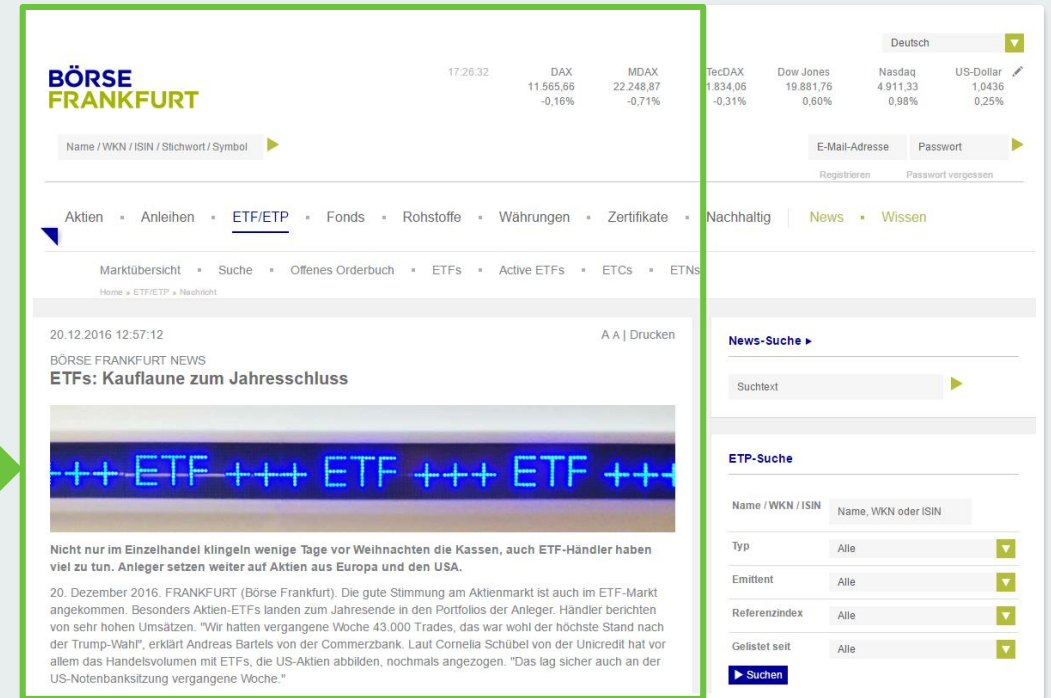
Deutsch

BÖRSE FRANKFURT

17:26:32

| DAX | MDAX | TecDAX | Dow Jones | Nasdaq | US-Dollar |
|---|---|---|---|---|---|
| 11.565,66 | 22.248,87 | 1.834,06 | 19.881,76 | 4.911,33 | 1,0436 |
| -0,16% | -0,71% | -0,31% | 0,60% | 0,98% | 0,25% |

Name / WKN / ISIN / Stichwort / Symbol

E-Mail-Adresse Passwort

Registrieren Passwort vergessen

Aktien • Anleihen • ETF/ETP • Fonds • Rohstoffe • Währungen • Zertifikate • Nachhaltig | News • Wissen

Marktübersicht • Suche • Offenes Orderbuch • ETFs • Active ETFs • ETCs • ETNs

Home » ETF/ETP » Nachricht

20.12.2016 12:57:12

A A | Drucken

BÖRSE FRANKFURT NEWS

ETFs: Kauflaune zum Jahresschluss

+++ ETF +++ ETF +++ ETF +++

Nicht nur im Einzelhandel klingeln wenige Tage vor Weihnachten die Kassen, auch ETF-Händler haben viel zu tun. Anleger setzen weiter auf Aktien aus Europa und den USA.

20. Dezember 2016. FRANKFURT (Börse Frankfurt). Die gute Stimmung am Aktienmarkt ist auch im ETF-Markt angekommen. Besonders Aktien-ETFs landen zum Jahresende in den Portfolios der Anleger. Händler berichten von sehr hohen Umsätzen. "Wir hatten vergangene Woche 43.000 Trades, das war wohl der höchste Stand nach der Trump-Wahl", erklärt Andreas Bartels von der Commerzbank. Laut Cornelia Schübel von der Unicredit hat vor allem das Handelsvolumen mit ETFs, die US-Aktien abbilden, nochmals angezogen. "Das lag sicher auch an der US-Notenbanksitzung vergangene Woche."

News-Suche ►

Suchtext

ETP-Suche

Name / WKN / ISIN: Name, WKN oder ISIN

Typ: Alle

Emittent: Alle

Referenzindex: Alle

Gelistet seit: Alle

► Suchen